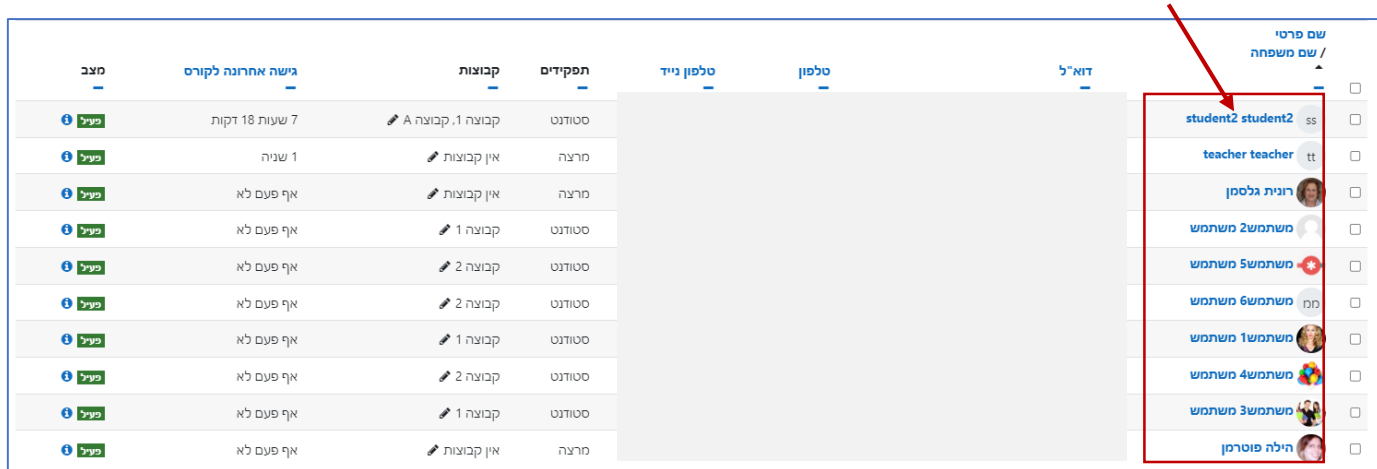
| | שם פרטי / שם משפחה | דוא"ל | טלפון | טלפון נייד | תפקידים | קבוצות | גישה אחרונה לקורס | מצב |
|---|---|---|---|---|---|---|---|---|
| | ss student2 student2 | | | | סטודנט | קבוצה 1, קבוצה A | 7 שעות 18 דקות | פעיל |
| | tt teacher teacher | | | | מרצה | אין קבוצות | 1 שניה | פעיל |
| | רונית גלסמן | | | | מרצה | אין קבוצות | אף פעם לא | פעיל |
| | משתמש2 משתמש | | | | סטודנט | קבוצה 1 | אף פעם לא | פעיל |
| | משתמש5 משתמש | | | | סטודנט | קבוצה 2 | אף פעם לא | פעיל |
| | מם משתמש6 משתמש | | | | סטודנט | קבוצה 2 | אף פעם לא | פעיל |
| | משתמש1 משתמש | | | | סטודנט | קבוצה 1 | אף פעם לא | פעיל |
| | משתמש4 משתמש | | | | סטודנט | קבוצה 2 | אף פעם לא | פעיל |
| | משתמש3 משתמש | | | | סטודנט | קבוצה 1 | אף פעם לא | פעיל |
| | הילה פוטרמן | | | | מרצה | אין קבוצות | אף פעם לא | פעיל |